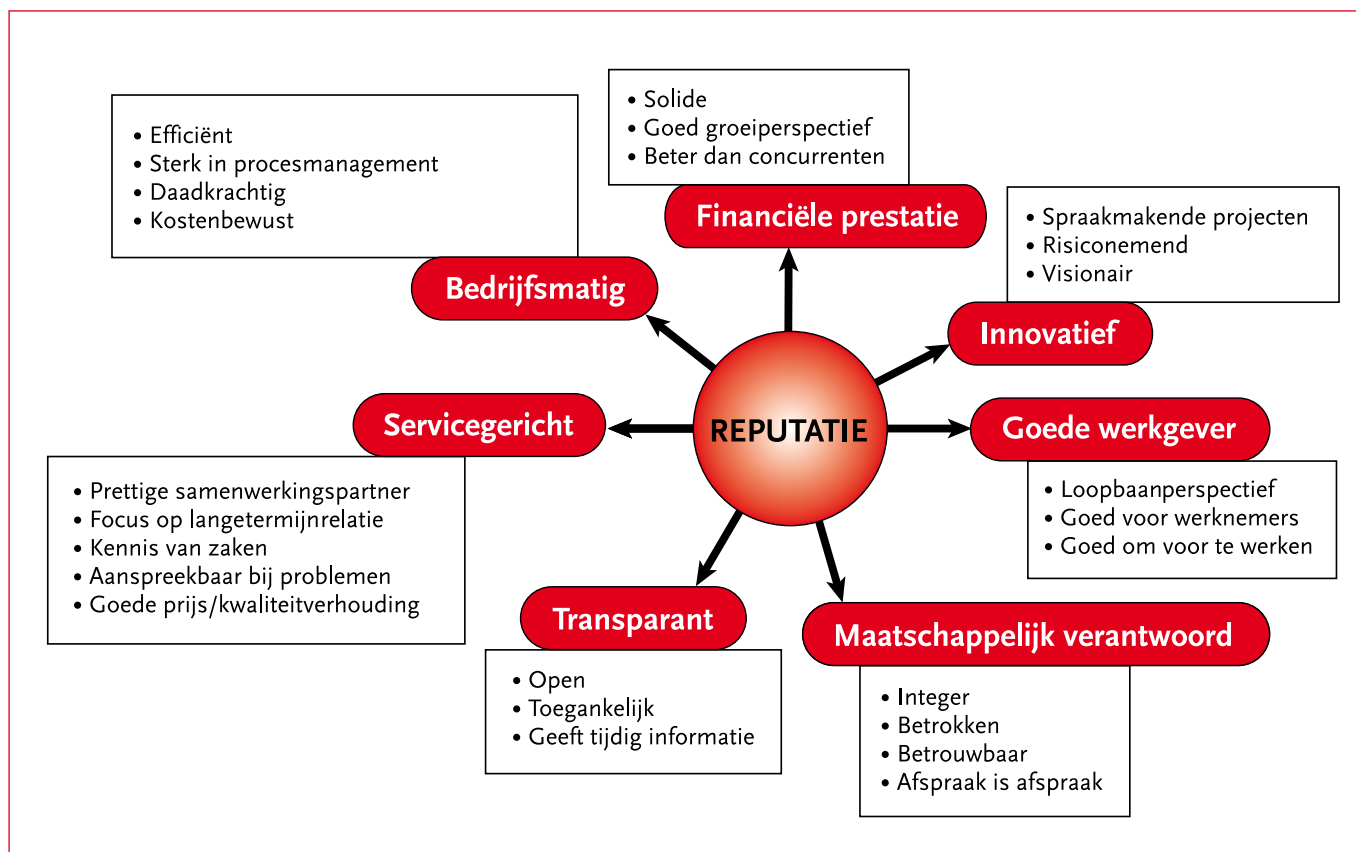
• Solide
• Goed groeiperspectief
• Beter dan concurrenten

Financiële prestatie

• Efficiënt
• Sterk in procesmanagement
• Daadkrachtig
• Kostenbewust

Bedrijfsmatig

• Spraakmakende projecten
• Risiconemend
• Visionair

Innovatief

Servicegericht

REPUTATIE

Goede werkgever

• Prettige samenwerkingspartner
• Focus op langetermijnrelatie
• Kennis van zaken
• Aanspreekbaar bij problemen
• Goede prijs/kwaliteitverhouding

• Loopbaanperspectief
• Goed voor werknemers
• Goed om voor te werken

Transparant

• Open
• Toegankelijk
• Geeft tijdig informatie

Maatschappelijk verantwoord

• Integer
• Betrokken
• Betrouwbaar
• Afspraak is afspraak